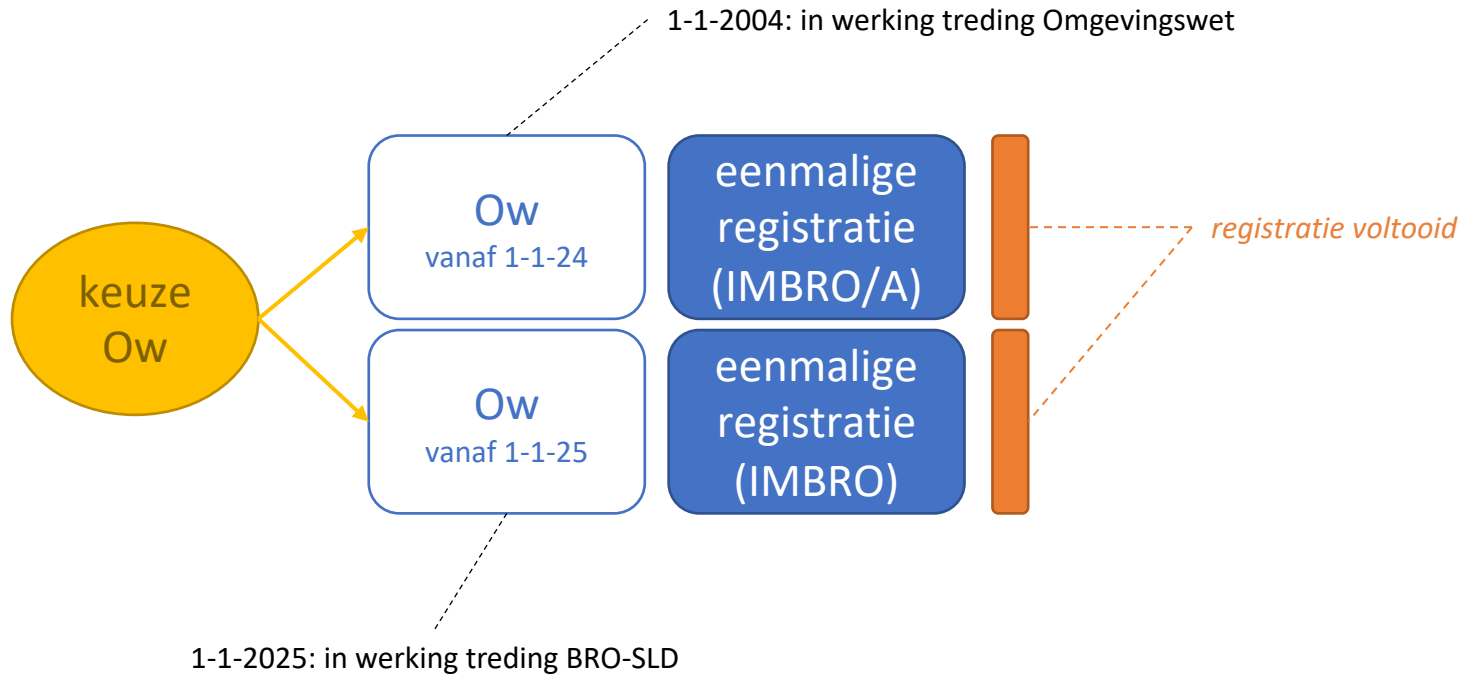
1-1-2004: in werking treding Omgevingswet

keuze Ow

Ow
vanaf 1-1-24

eenmalige registratie (IMBRO/A)

registratie voltooid

Ow
vanaf 1-1-25

eenmalige registratie (IMBRO)

1-1-2025: in werking treding BRO-SLD